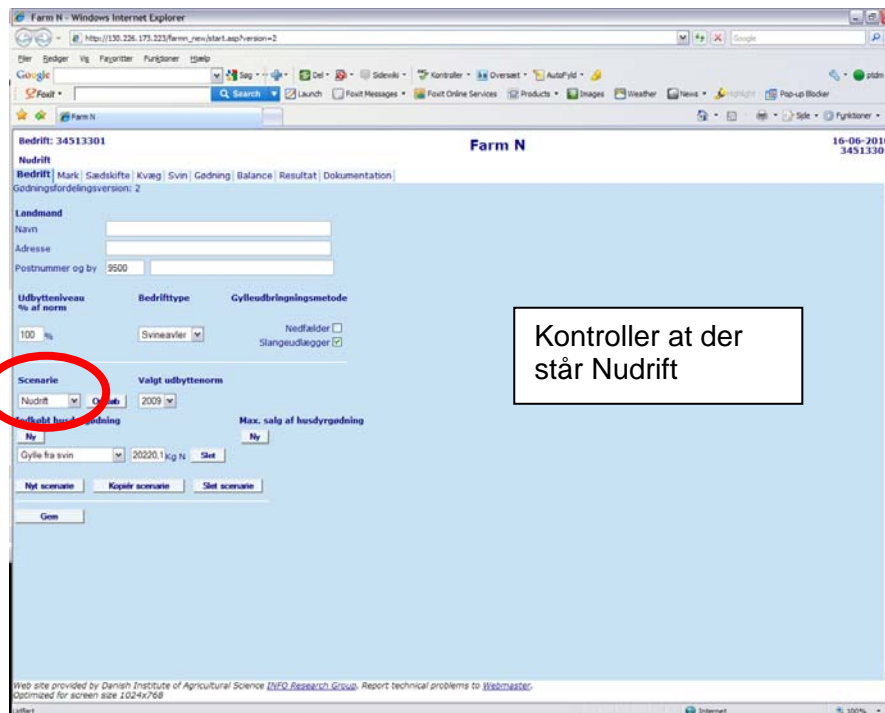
Farm N - Windows Internet Explorer

http://130.226.173.223/farmn_new/start.asp?version=2

Filer Rediger Vis Favoritter Funktioner Hjælp

Google Søg Del Sidevis Kontroller Oversæt AutoFyld

Foxit Search Launch Foxit Messages Foxit Online Services Products Images Weather News Highlight Pop-up Blocker

Farm N

Side Funktioner

Bedrift: 34513301

Farm N

16-06-2010
3451330

Nudrift

Bedrift | Mark | Sædskifte | Kvæg | Svin | Gødning | Balance | Resultat | Dokumentation

Gødningsfordelingsversion: 2

Landmand

Navn

Adresse

Postnummer og by 9500

Udbytteniveau % af norm

Bedriftype

Gylleudbringningsmetode

100 %

Svineavler

Nedfælder

Slangeudlægger

Kontroller at der står Nudrift

Scenarie

Valgt udbyttenorm

Nudrift

Omdøb

2009

Indkøbt husdyrgødning

Max. salg af husdyrgødning

Ny

Ny

Gylle fra svin

20220,1 Kg N

Slet

Nyt scenarie

Kopiér scenarie

Slet scenarie

Gem

Web site provided by Danish Institute of Agricultural Science INFO Research Group. Report technical problems to Webmaster.
Optimized for screen size 1024x768

Udført

Internet

100%